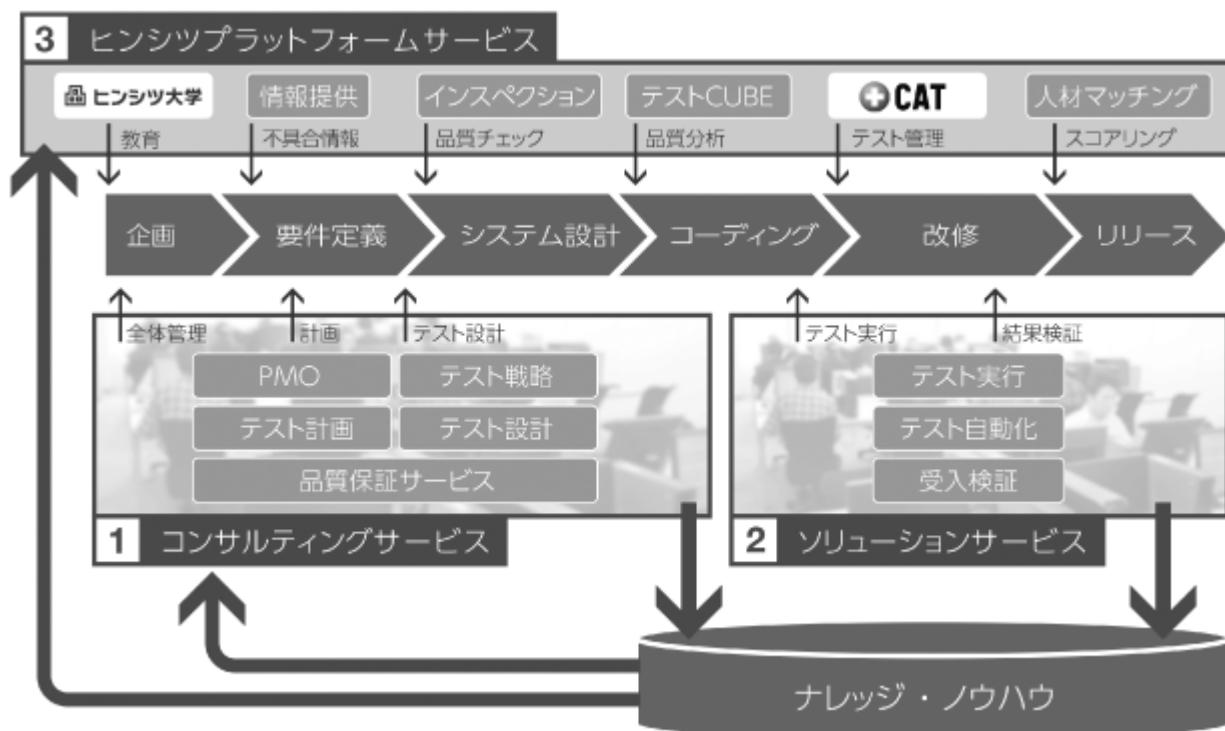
3 ヒンシツプラットフォームサービス

ヒンシツ大学
教育

情報提供
不具合情報

インスペクション
品質チェック

テストCUBE
品質分析

CAT
テスト管理

人材マッチング
スコアリング

企画 要件定義 システム設計 コーディング 改修 リリース

全体管理 計画 テスト設計

PMO
テスト戦略
テスト計画
テスト設計
品質保証サービス

1 コンサルティングサービス

テスト実行 結果検証

テスト実行
テスト自動化
受入検証

2 ソリューションサービス

ナレッジ・ノウハウ